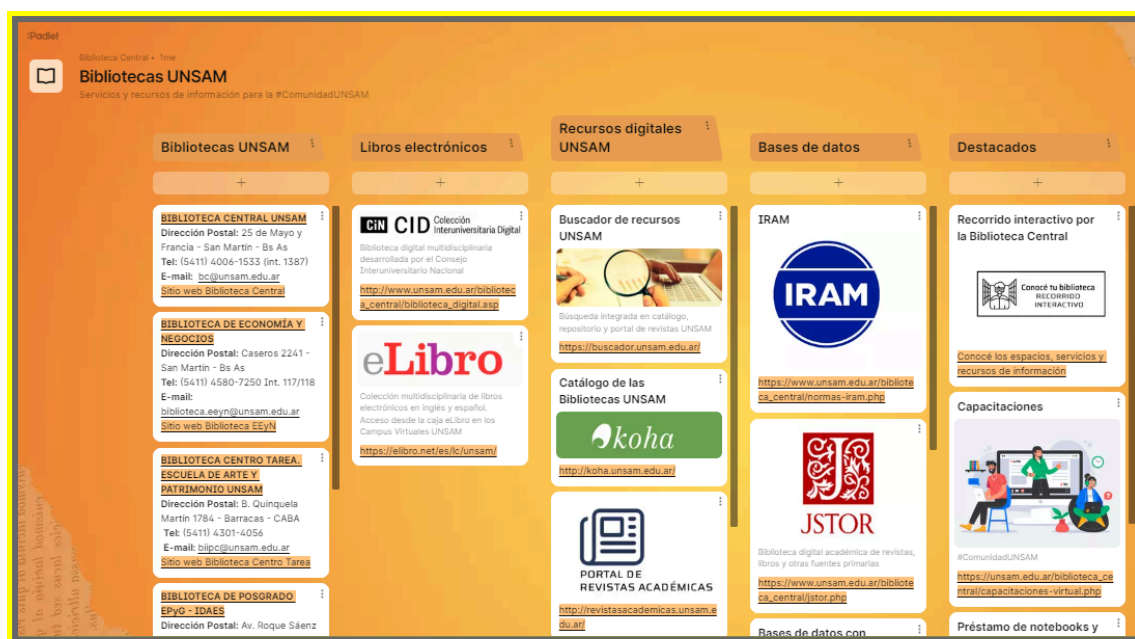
Padlet

Biblioteca Central • 1mo

Bibliotecas UNSAM

Servicios y recursos de información para la #ComunidadUNSAM

Bibliotecas UNSAM

+

BIBLIOTECA CENTRAL UNSAM
Dirección Postal: 25 de Mayo y Francia - San Martín - Bs As
Tel: (5411) 4006-1533 (int. 1387)
E-mail: bc@unsam.edu.ar
Sitio web Biblioteca Central

BIBLIOTECA DE ECONOMÍA Y NEGOCIOS
Dirección Postal: Caseros 2241 - San Martín - Bs As
Tel: (5411) 4580-7250 Int. 117/118
E-mail: biblioteca.eeyn@unsam.edu.ar
Sitio web Biblioteca EEyN

BIBLIOTECA CENTRO TAREA. ESCUELA DE ARTE Y PATRIMONIO UNSAM
Dirección Postal: B. Quinquela Martín 1784 - Barracas - CABA
Tel: (5411) 4301-4056
E-mail: bilpc@unsam.edu.ar
Sitio web Biblioteca Centro Tarea

BIBLIOTECA DE POSGRADO EPyG - IDAES
Dirección Postal: Av. Roque Sáenz

Libros electrónicos

+

CiN CID Colección Interuniversitaria Digital
Biblioteca digital multidisciplinaria desarrollada por el Consejo Interuniversitario Nacional
http://www.unsam.edu.ar/biblioteca_central/biblioteca_digital.asp

eLibro
Colección multidisciplinaria de libros electrónicos en inglés y español. Acceso desde la caja eLibro en los Campus Virtuales UNSAM
https://elibro.net/es/lc/unsam/

Recursos digitales UNSAM

+

Buscador de recursos UNSAM
Búsqueda integrada en catálogo, repositorio y portal de revistas UNSAM
https://buscador.unsam.edu.ar/

Catálogo de las Bibliotecas UNSAM
koha
http://koha.unsam.edu.ar/

PORTAL DE REVISTAS ACADÉMICAS
http://revistasacademicas.unsam.edu.ar/

Bases de datos

+

IRAM
IRAM
https://www.unsam.edu.ar/biblioteca_central/normas-iram.php

JSTOR
Biblioteca digital académica de revistas, libros y otras fuentes primarias
https://www.unsam.edu.ar/biblioteca_central/jstor.php

Bases de datos con

Destacados

+

Recorrido interactivo por la Biblioteca Central
Conocé tu biblioteca RECORRIDO INTERACTIVO
Conocé los espacios, servicios y recursos de información

Capacitaciones
#ComunidadUNSAM
https://unsam.edu.ar/biblioteca_central/capacitaciones-virtual.php

Préstamo de notebooks y